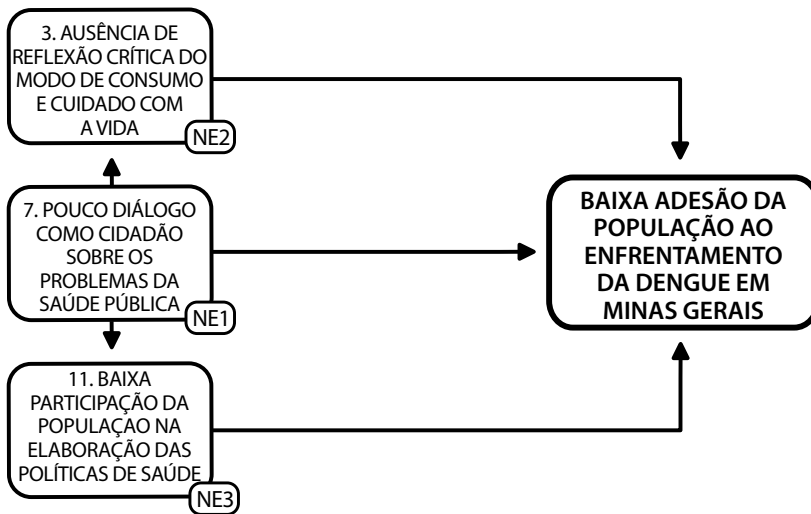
3. AUSÊNCIA DE REFLEXÃO CRÍTICA DO MODO DE CONSUMO E CUIDADO COM A VIDA

NE2

7. POUCO DIÁLOGO COMO CIDADÃO SOBRE OS PROBLEMAS DA SAÚDE PÚBLICA

NE1

11. BAIXA PARTICIPAÇÃO DA POPULAÇÃO NA ELABORAÇÃO DAS POLÍTICAS DE SAÚDE

NE3

BAIXA ADESÃO DA POPULAÇÃO AO ENFRENTAMENTO DA DENGUE EM MINAS GERAIS